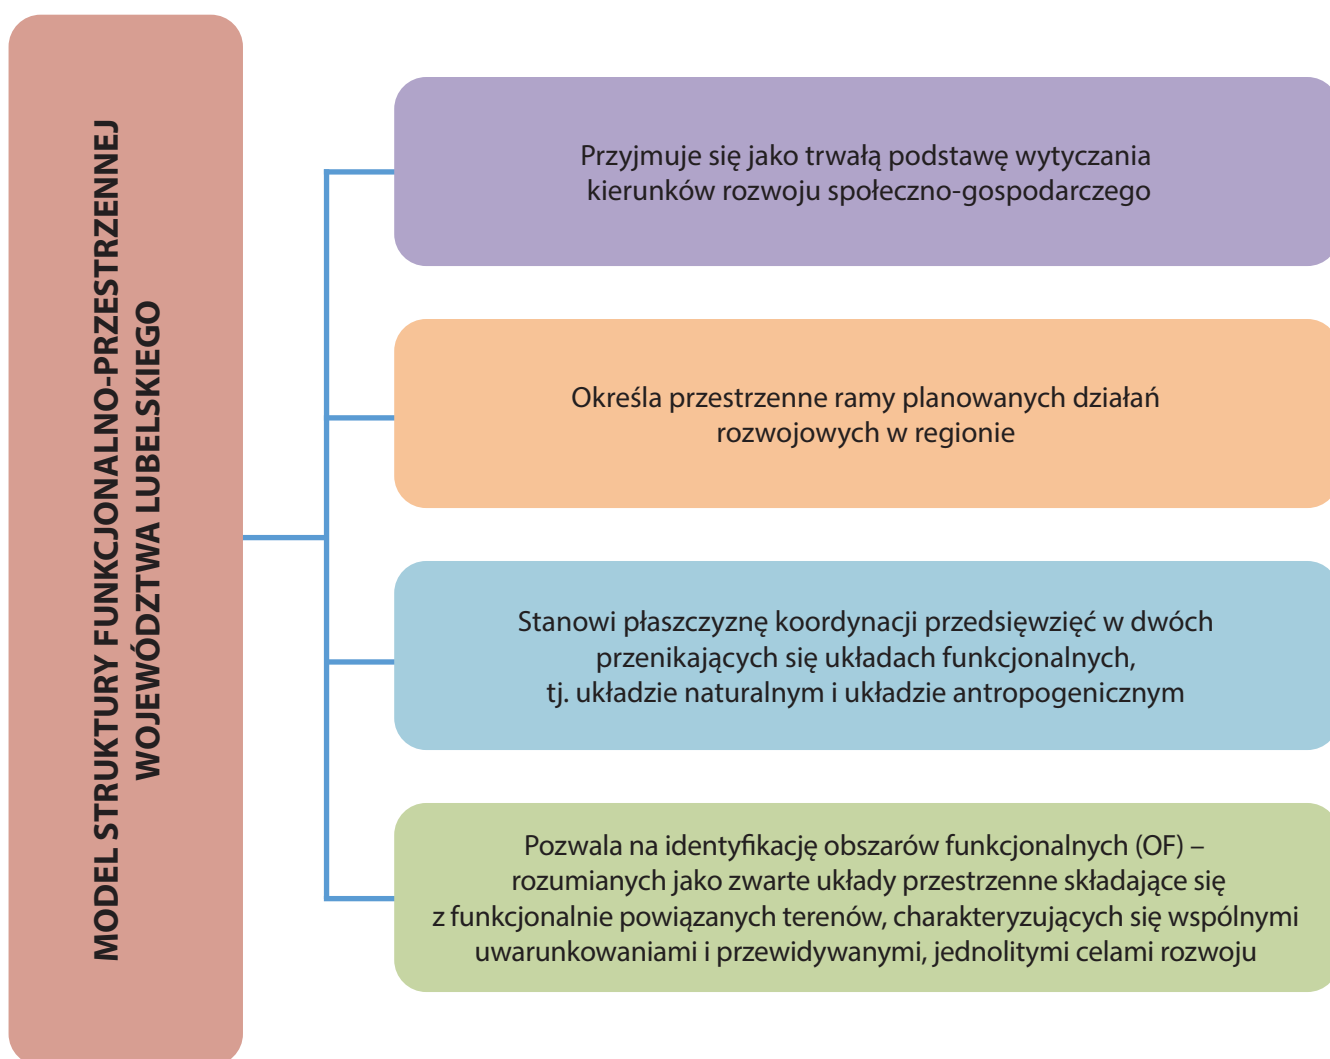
MODEL STRUKTURY FUNKCJONALNO-PRZESTRZENNEJ WOJEWÓDZTWA LUBELSKIEGO

Przyjmuje się jako trwałą podstawę wytyczania kierunków rozwoju społeczno-gospodarczego

Określa przestrzenne ramy planowanych działań rozwojowych w regionie

Stanowi płaszczyznę koordynacji przedsięwzięć w dwóch przenikających się układach funkcjonalnych, tj. układzie naturalnym i układzie antropogenicznym

Pozwala na identyfikację obszarów funkcjonalnych (OF) – rozumianych jako zwarte układy przestrzenne składające się z funkcjonalnie powiązanych terenów, charakteryzujących się wspólnymi uwarunkowaniami i przewidywanymi, jednolitymi celami rozwoju